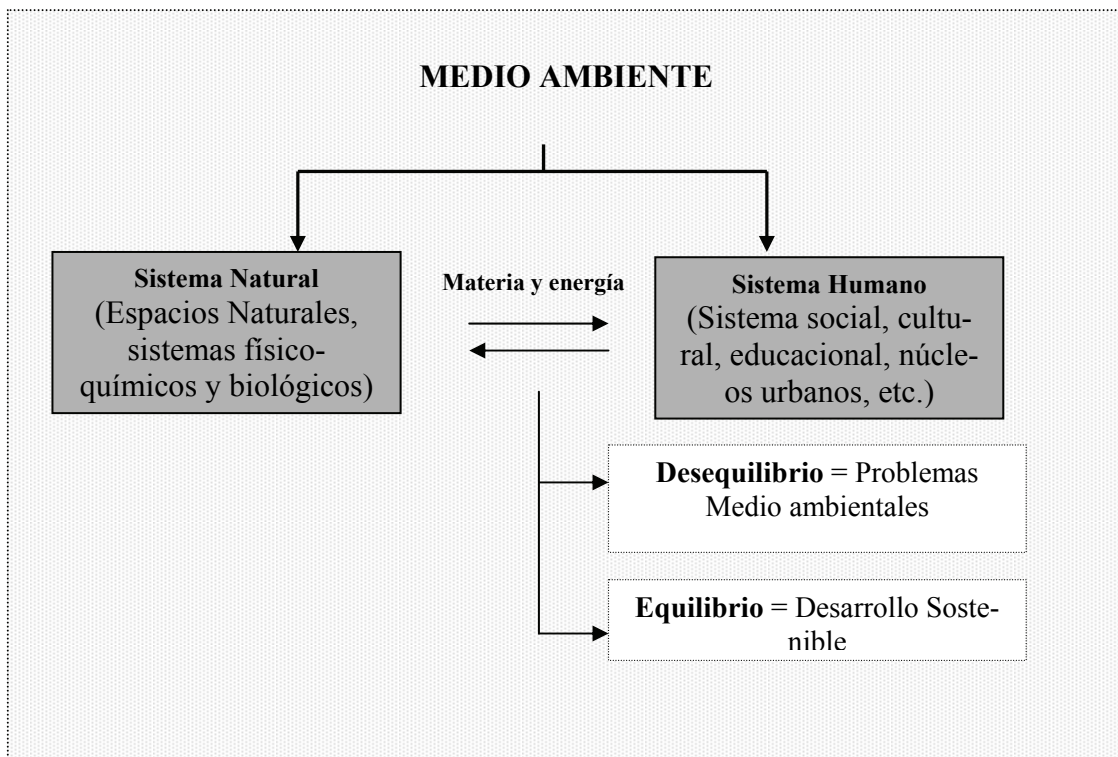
MEDIO AMBIENTE

Sistema Natural
(Espacios Naturales, sistemas físico-químicos y biológicos)

Materia y energía

Sistema Humano
(Sistema social, cultural, educacional, núcleos urbanos, etc.)

Desequilibrio = Problemas Medio ambientales

Equilibrio = Desarrollo Sostenible